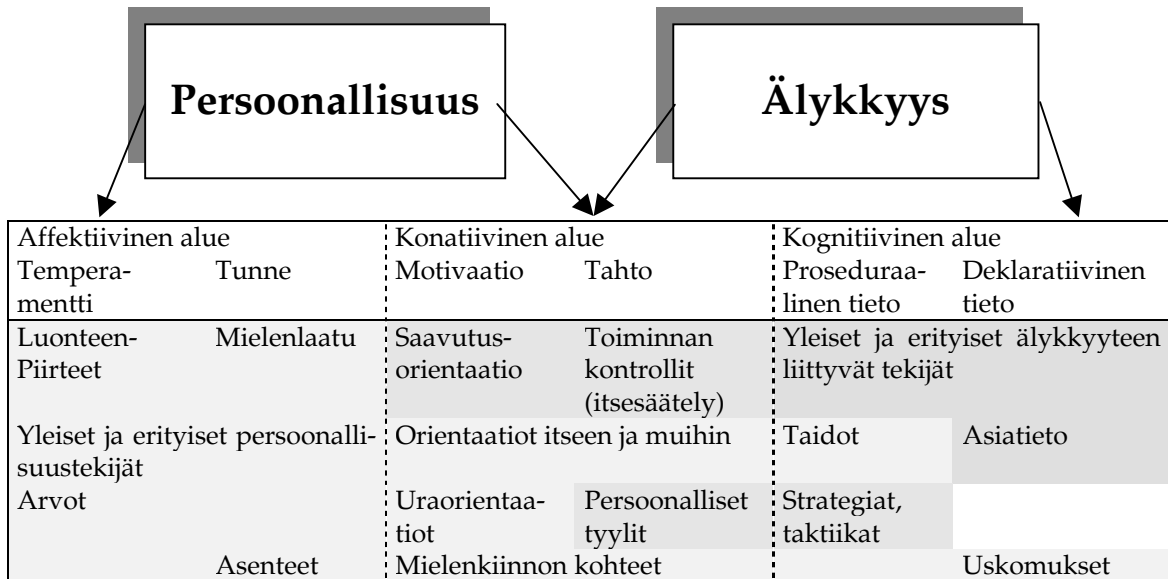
Persoonallisuus

Älykkyys

| Affektiivinen alue | | Konatiivinen alue | | Kognitiivinen alue | |
|---|---|---|---|---|---|
| Temperamentti | Tunne | Motivaatio | Tahto | Proseduraalinen tieto | Deklaratiivinen tieto |
| Luonteen-Piirteet | Mielenlaatu | Saavutusorientaatio | Toiminnan kontrollit (itsesäätely) | Yleiset ja erityiset älykkyyteen liittyvät tekijät | |
| Yleiset ja erityiset persoonallisuustekijät | | Orientaatiot itseen ja muihin | | Taidot | Asiatieto |
| Arvot | | Uraorientaatiot | Persoonalliset tyylit | Strategiat, taktiikat | |
| | Asenteet | Mielenkiinnon kohteet | | | Uskomukset |